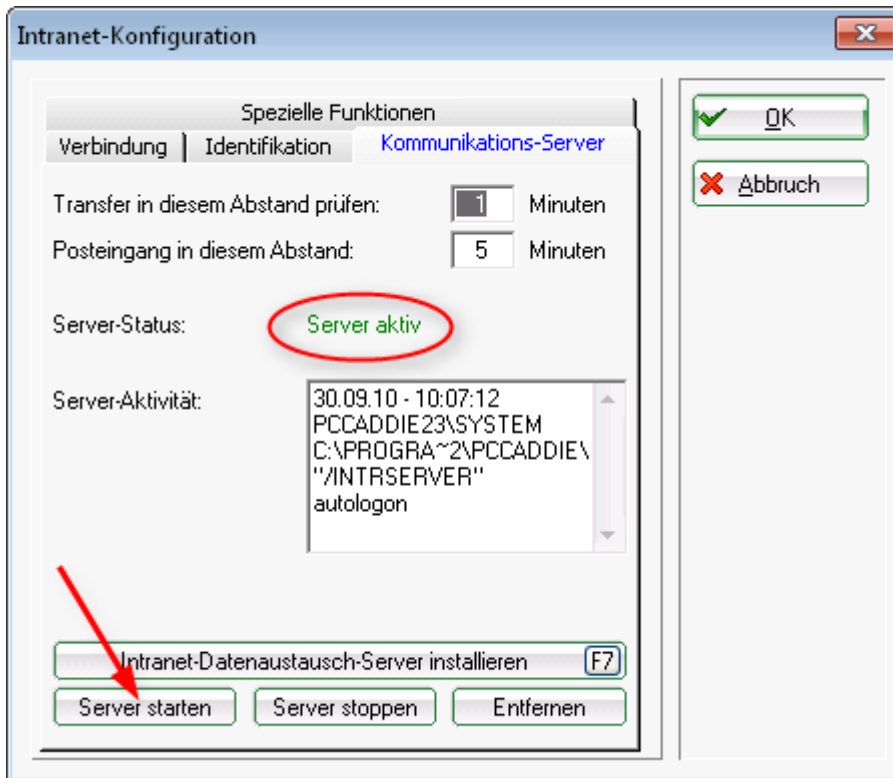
Intranet-Konfiguration

Spezielle Funktionen
Verbindung | Identifikation | Kommunikations-Server

Transfer in diesem Abstand prüfen: 1 Minuten
Posteingang in diesem Abstand: 5 Minuten

Server-Status: Server aktiv

Server-Aktivität:
30.09.10 - 10:07:12
PCCADDIE23\SYSTEM
C:\PROGRA~2\PCCADDIE\
"/INTRSERVER"
autologon

Intranet-Datenaustausch-Server installieren F7
Server starten
Server stoppen
Entfernen

OK
Abbruch